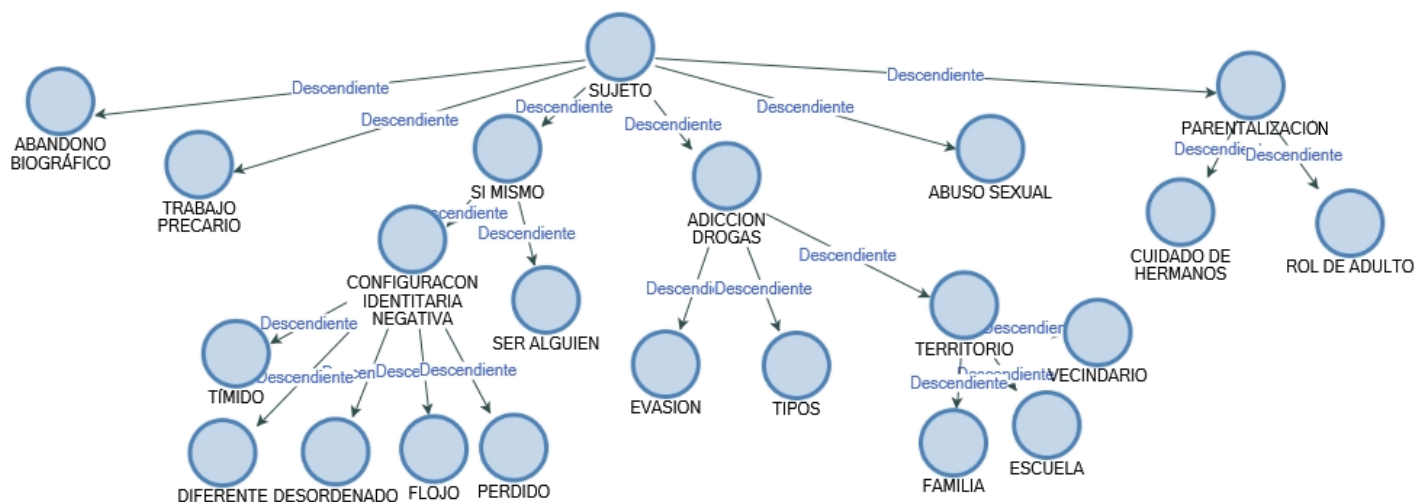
SUJETO

Descendiente
ABANDONO BIOGRÁFICO

Descendiente
TRABAJO PRECARIO

Descendiente
SI MISMO

Descendiente
ADICCION DROGAS

Descendiente
ABUSO SEXUAL

Descendiente
PARENTALIZACION

Descendiente
CUIDADO DE HERMANOS

Descendiente
ROL DE ADULTO

Descendiente
CONFIGURACON IDENTITARIA NEGATIVA

Descendiente
SER ALGUIEN

Descendiente
TÍMIDO

Descendiente
DIFERENTE

Descen
DESORDENADO

Desce
FLOJO

Descendiente
PERDIDO

Descendi
EVASION

Descendiente
TIPOS

Descendiente
TERRITORIO

Descendiente
VECINDARIO

Descendiente
ESCUELA

Descendiente
FAMILIA